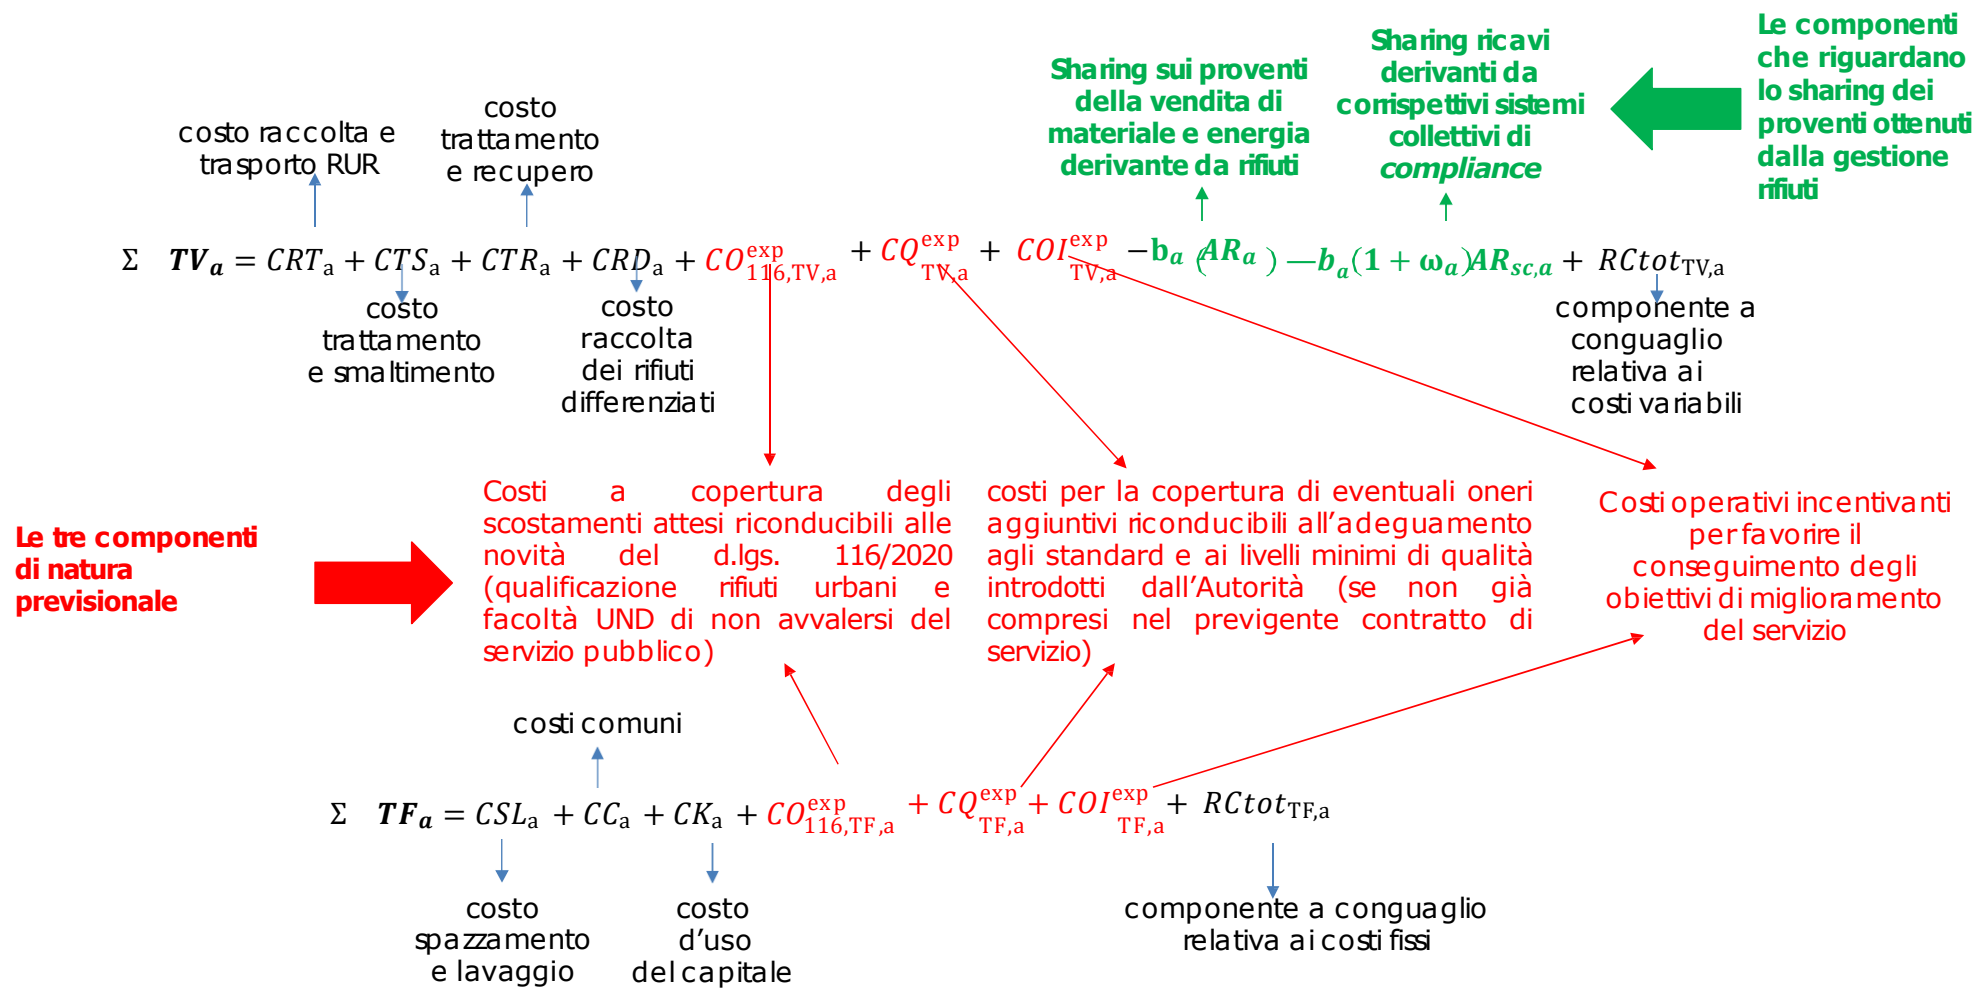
costo raccolta e trasporto RUR

costo trattamento e recupero

Sharing sui proventi della vendita di materiale e energia derivante da rifiuti

Sharing ricavi derivanti da corrispettivi sistemi collettivi di *compliance*

Le componenti che riguardano lo sharing dei proventi ottenuti dalla gestione rifiuti

$\Sigma \quad \boldsymbol{TV_a} = CRT_a + CTS_a + CTR_a + CRD_a + CO^{exp}_{116,TV,a} + CQ^{exp}_{TV,a} + COI^{exp}_{TV,a} - b_a(AR_a) - b_a(1+\omega_a)AR_{sc,a} + RCtot_{TV,a}$

costo trattamento e smaltimento

costo raccolta dei rifiuti differenziati

componente a conguaglio relativa ai costi variabili

Le tre componenti di natura previsionale

Costi a copertura degli scostamenti attesi riconducibili alle novità del d.lgs. 116/2020 (qualificazione rifiuti urbani e facoltà UND di non avvalersi del servizio pubblico)

costi per la copertura di eventuali oneri aggiuntivi riconducibili all'adeguamento agli standard e ai livelli minimi di qualità introdotti dall'Autorità (se non già compresi nel previgente contratto di servizio)

Costi operativi incentivanti per favorire il conseguimento degli obiettivi di miglioramento del servizio

costi comuni

$\Sigma \quad \boldsymbol{TF_a} = CSL_a + CC_a + CK_a + CO^{exp}_{116,TF,a} + CQ^{exp}_{TF,a} + COI^{exp}_{TF,a} + RCtot_{TF,a}$

costo spazzamento e lavaggio

costo d'uso del capitale

componente a conguaglio relativa ai costi fissi